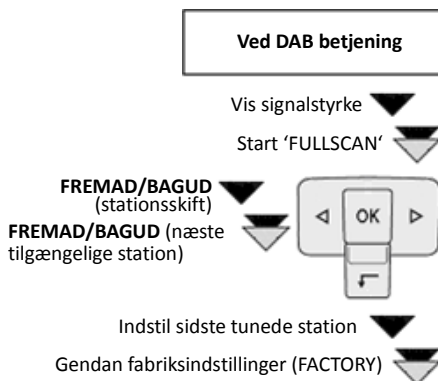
Ved DAB betjening

Vis signalstyrke

Start 'FULLSCAN'

FREMAD/BAGUD (stationsskift)

FREMAD/BAGUD (næste tilgængelige station)

OK

Indstil sidste tunede station

Gendan fabriksindstillinger (FACTORY)